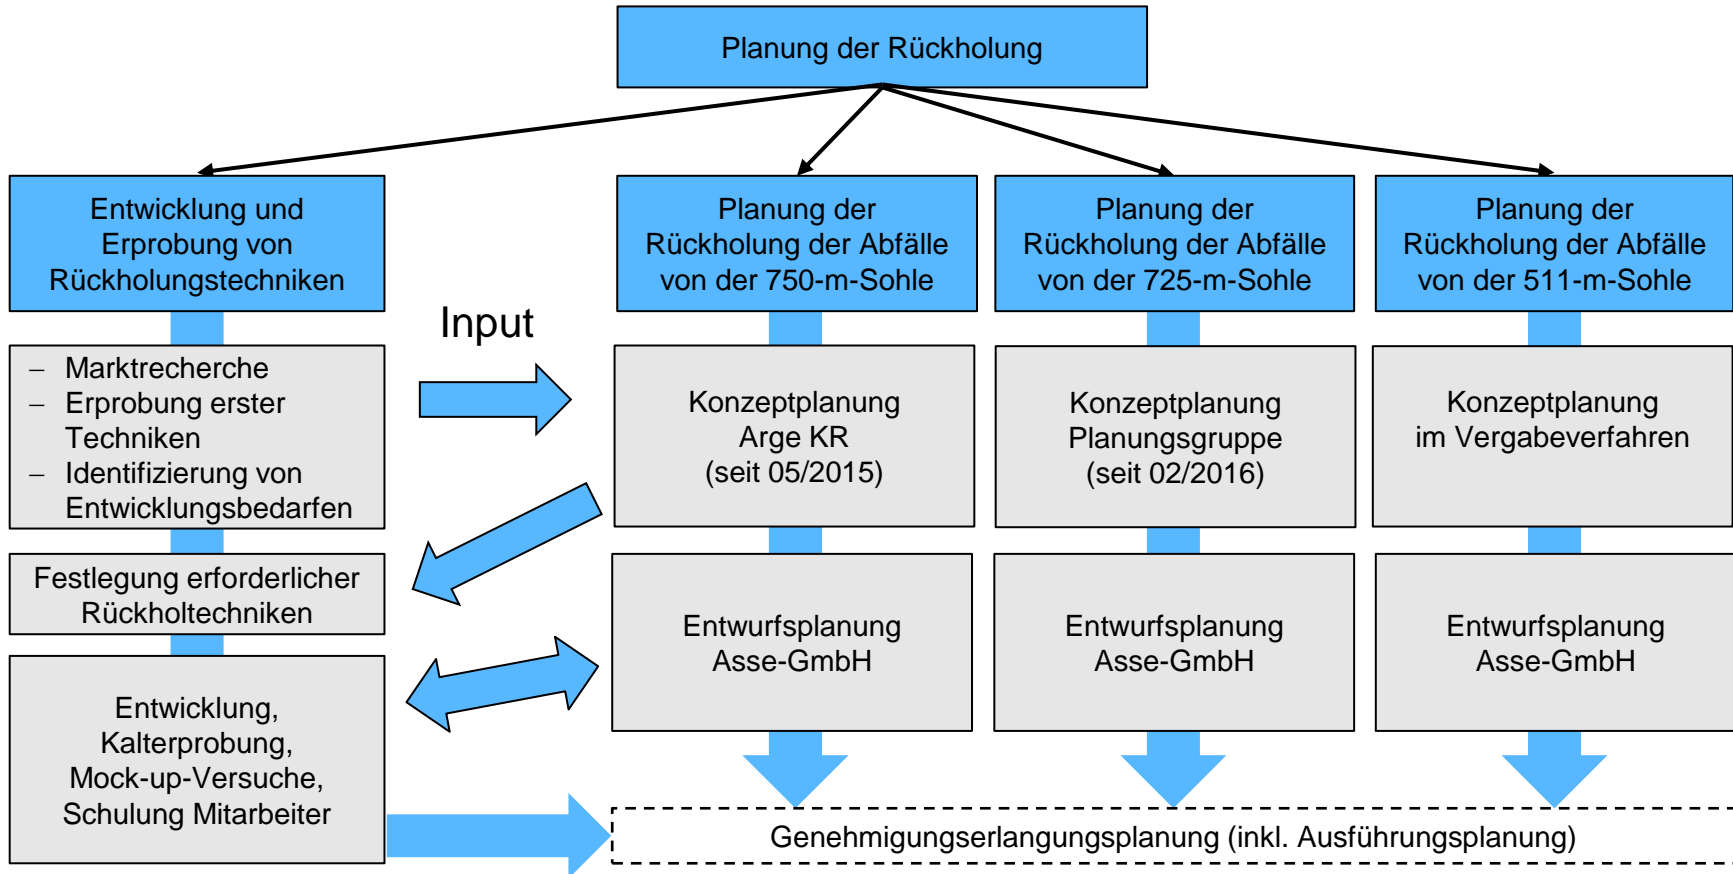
Planung der Rückholung

Entwicklung und Erprobung von Rückholungstechniken

Planung der Rückholung der Abfälle von der 750-m-Sohle

Planung der Rückholung der Abfälle von der 725-m-Sohle

Planung der Rückholung der Abfälle von der 511-m-Sohle

Input

– Marktrecherche
– Erprobung erster Techniken
– Identifizierung von Entwicklungsbedarfen

Konzeptplanung Arge KR (seit 05/2015)

Konzeptplanung Planungsgruppe (seit 02/2016)

Konzeptplanung im Vergabeverfahren

Festlegung erforderlicher Rückholtechniken

Entwurfsplanung Asse-GmbH

Entwurfsplanung Asse-GmbH

Entwurfsplanung Asse-GmbH

Entwicklung, Kalterprobung, Mock-up-Versuche, Schulung Mitarbeiter

Genehmigungserlangungsplanung (inkl. Ausführungsplanung)